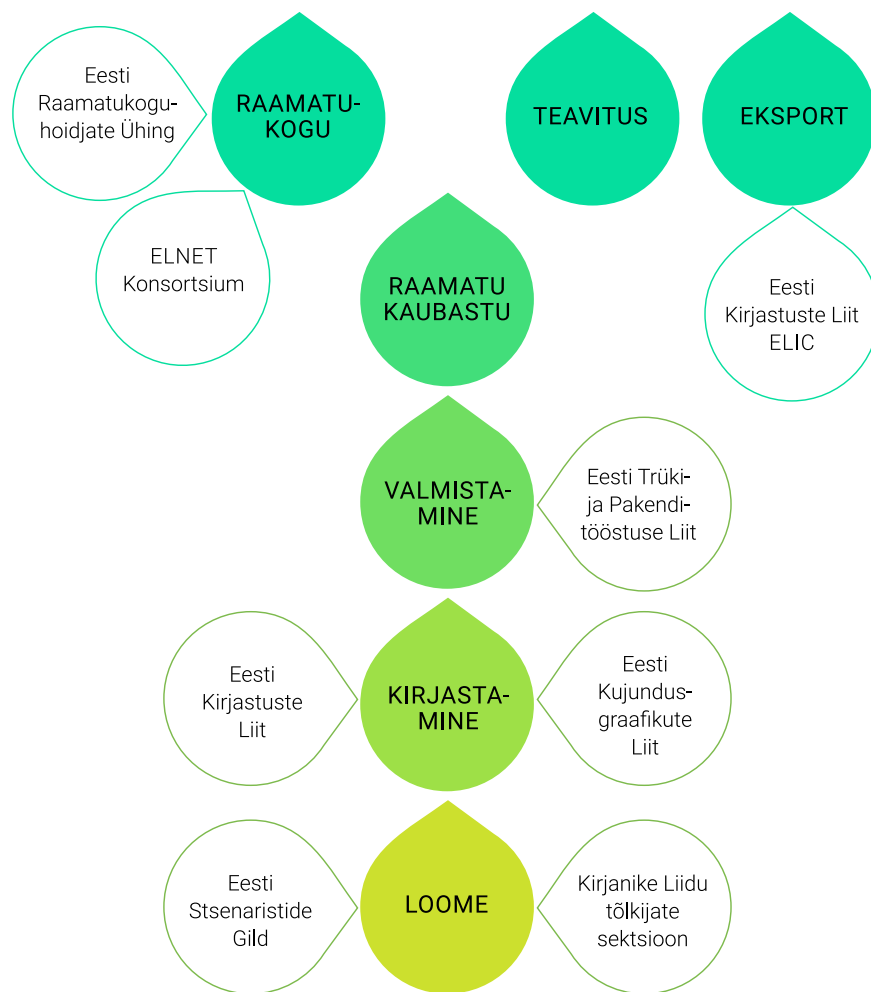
Eesti Raamatukoguhoidjate Ühing

RAAMATUKOGU

TEAVITUS

EKSPORT

ELNET Konsortsium

RAAMATU KAUBASTU

Eesti Kirjastuste Liit ELIC

VALMISTAMINE

Eesti Trükija Pakenditööstuse Liit

Eesti Kirjastuste Liit

KIRJASTAMINE

Eesti Kujundusgraafikute Liit

Eesti Stsenaristide Gild

LOOME

Kirjanike Liidu tõlkijate sektsioon